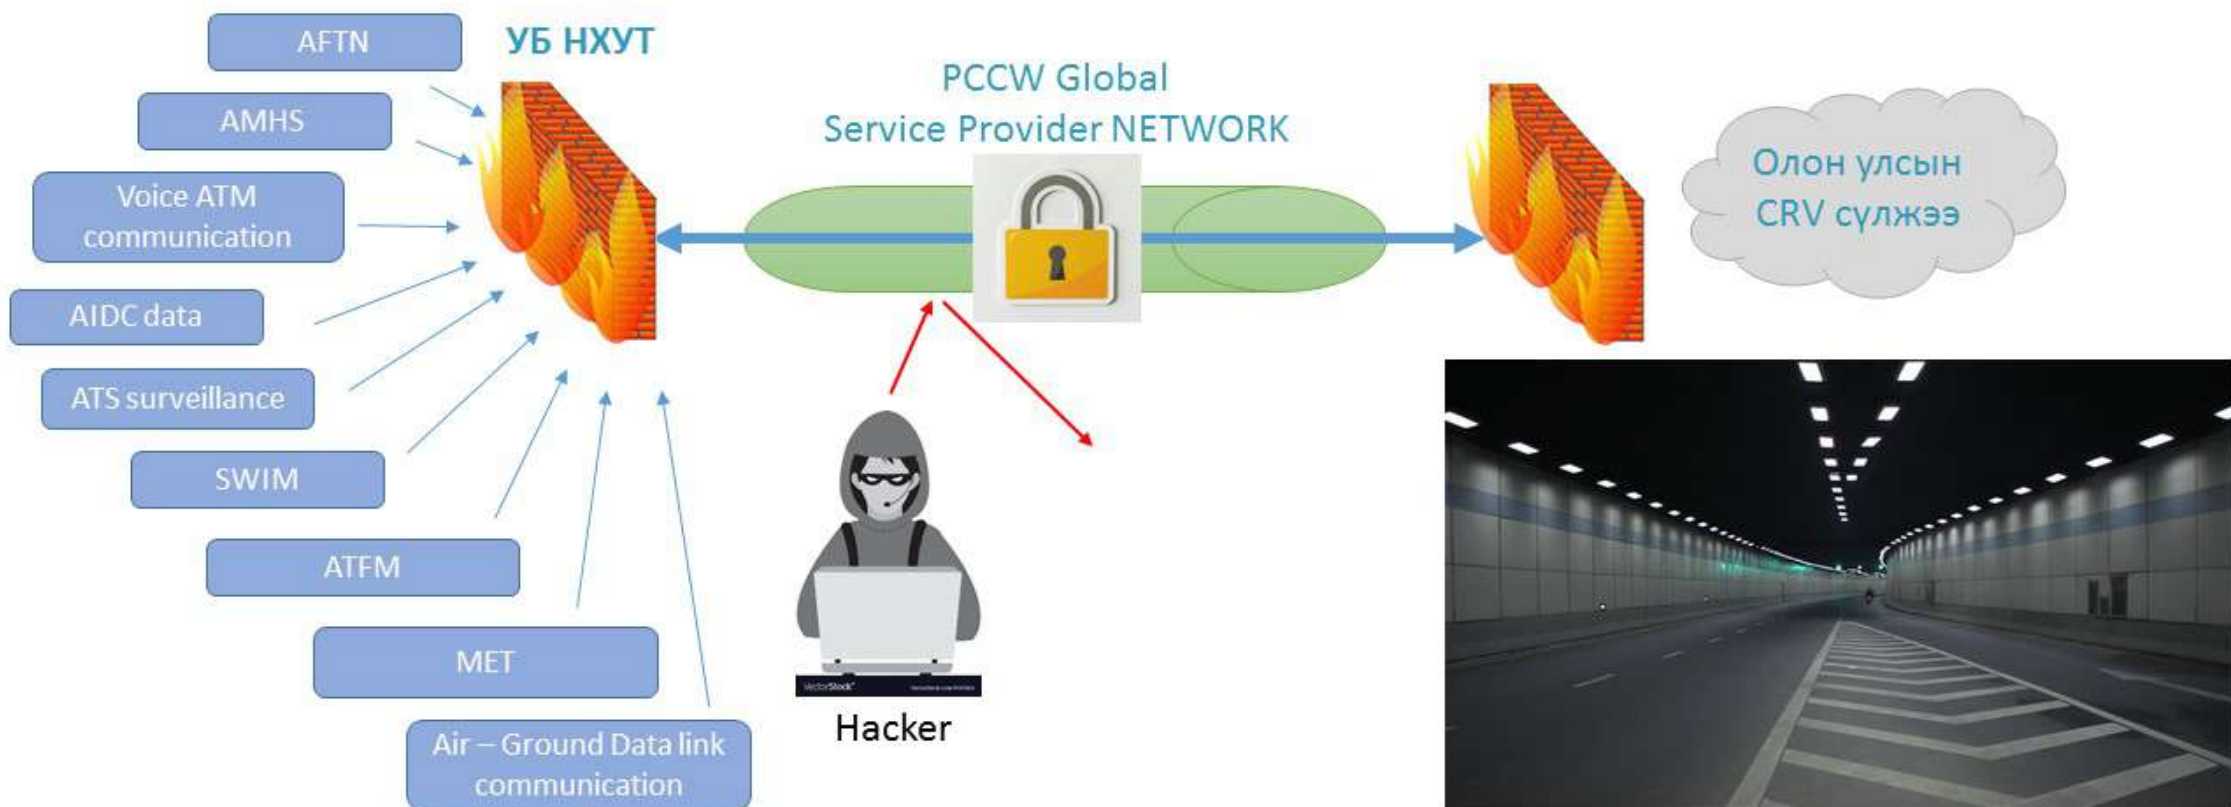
AFTN

AMHS

Voice ATM communication

AIDC data

ATS surveillance

SWIM

ATFM

MET

Air – Ground Data link communication

УБ НХУТ

PCCW Global Service Provider NETWORK

Олон улсын CRV сүлжээ

VectorStock

Hacker